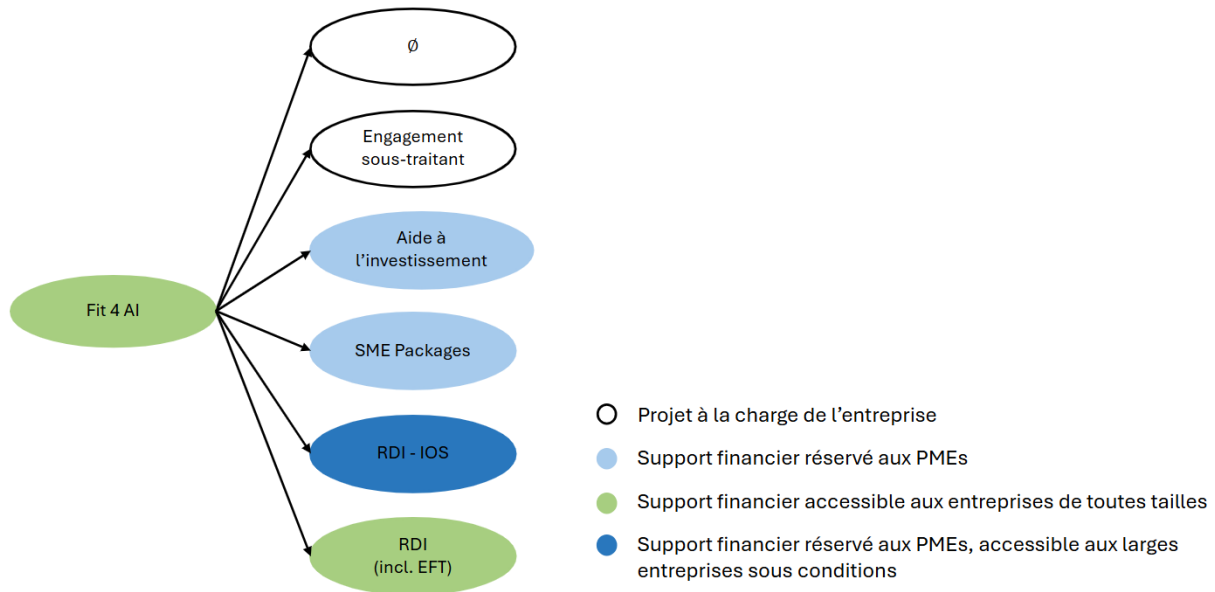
Fit 4 AI

Ø

Engagement sous-traitant

Aide à l'investissement

SME Packages

RDI - IOS

RDI (incl. EFT)

Projet à la charge de l'entreprise

Support financier réservé aux PMEs

Support financier accessible aux entreprises de toutes tailles

Support financier réservé aux PMEs, accessible aux larges entreprises sous conditions